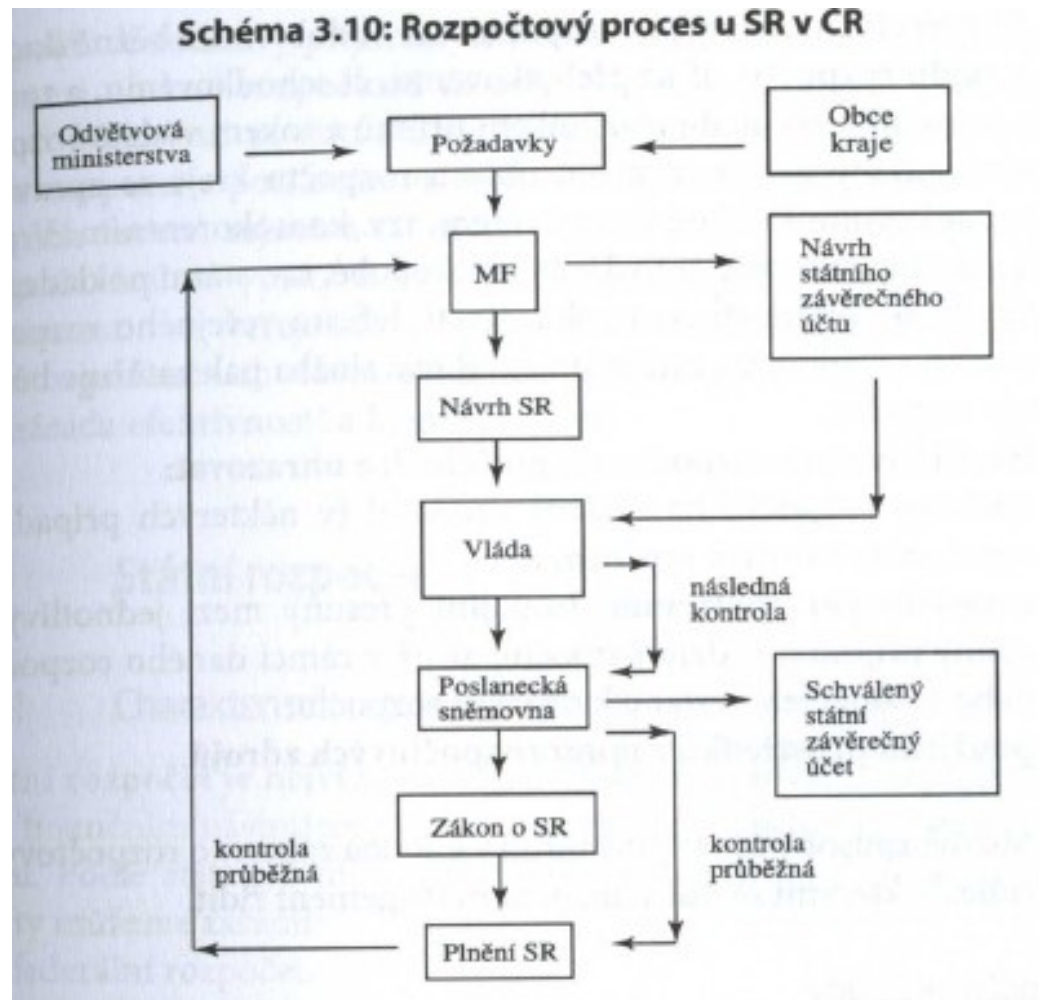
Schéma 3.10: Rozpočtový proces u SR v ČR

Odvětvová ministerstva

Požadavky

Obce kraje

MF

Návrh státního závěrečného účtu

Návrh SR

Vláda

následná kontrola

Poslanecká sněmovna

Schválený státní závěrečný účet

Zákon o SR

kontrola průběžná

kontrola průběžná

Plnění SR